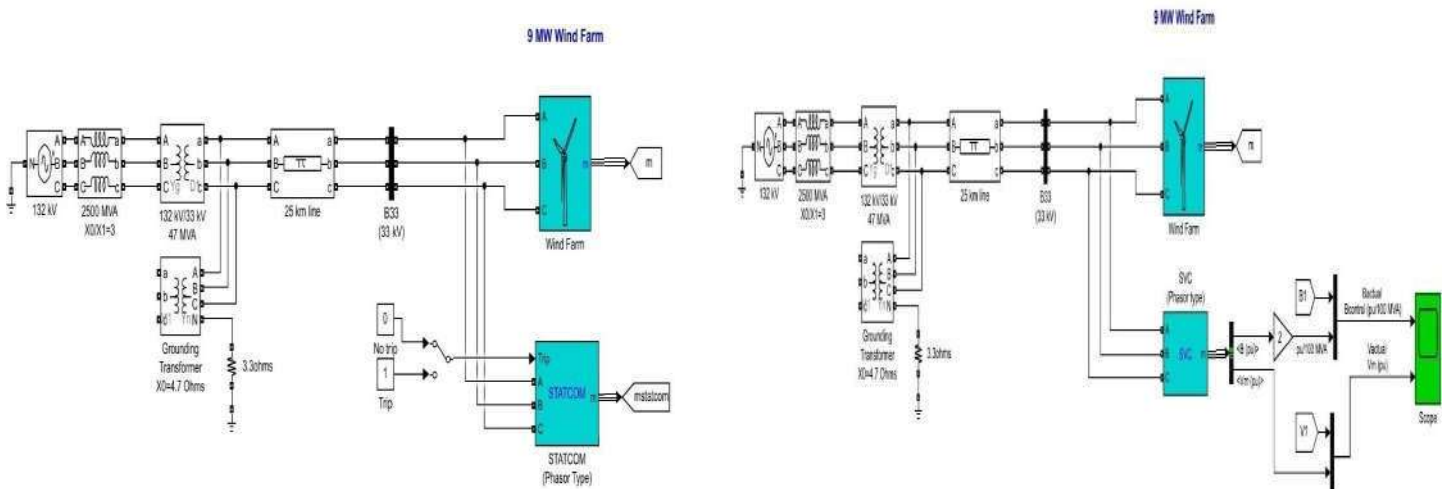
9 MW Wind Farm

N A B C
132 kV
A B C a b c
2500 MVA
X0/X1=3
A B C a b c
Yg D1
132 kV/33 kV
47 MVA
A B C a b c
25 km line
B33
(33 kV)
A B C
m
m
Wind Farm
a b c d1
A B C N
Yn
Grounding Transformer
X0=4.7 Ohms
3.3ohms
0
No trip
1
Trip
Trip
A B C
STATCOM
m
mstatcom
STATCOM
(Phasor Type)

9 MW Wind Farm

N A B C
132 kV
A B C a b c
2500 MVA
X0/X1=3
A B C a b c
132 kV/33 kV
47 MVA
A B C a b c
25 km line
B33
(33 kV)
A B C
m
m
Wind Farm
a b c d1
A B C N
Grounding Transformer
X0=4.7 Ohms
3.3ohms
SVC
(Phasor type)
A B C
SVC
m
<B (pu)>
<Vm (pu)>
2
pu/100 MVA
B1
Bactual
Bcontrol (pu/100 MVA)
Vactual
Vm (pu)
V1
Scope